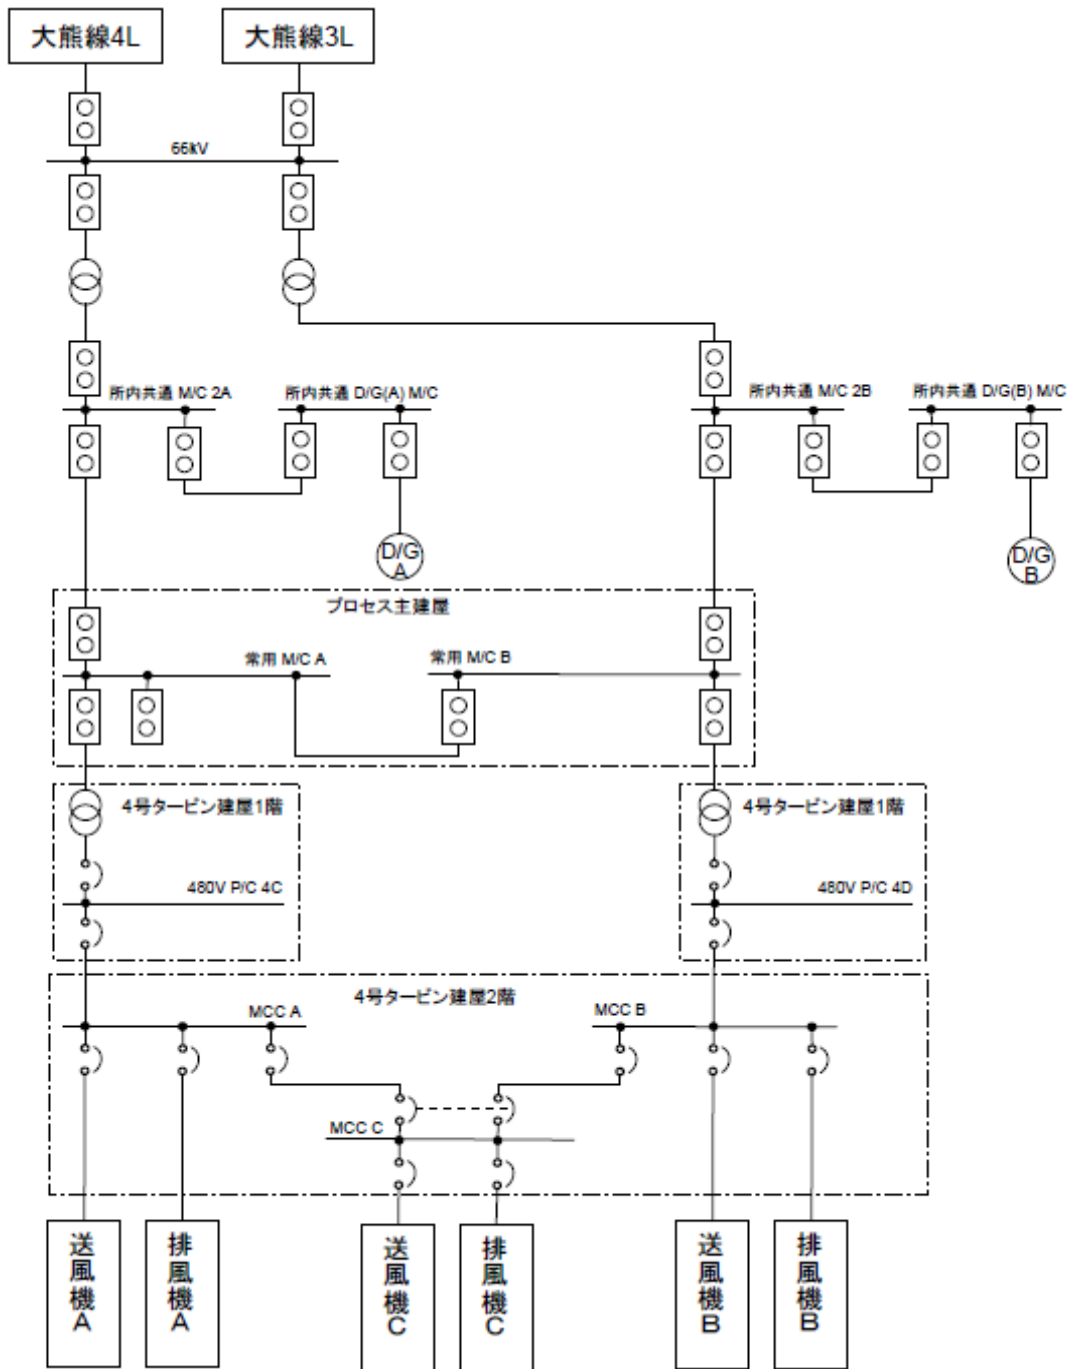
大熊線4L

大熊線3L

66kV

所内共通 M/C 2A

所内共通 D/G(A) M/C

所内共通 M/C 2B

所内共通 D/G(B) M/C

D/G A

D/G B

プロセス主建屋

常用 M/C A

常用 M/C B

4号タービン建屋1階

480V P/C 4C

4号タービン建屋1階

480V P/C 4D

4号タービン建屋2階

MCC A

MCC B

MCC C

送風機A

排風機A

送風機C

排風機C

送風機B

排風機B